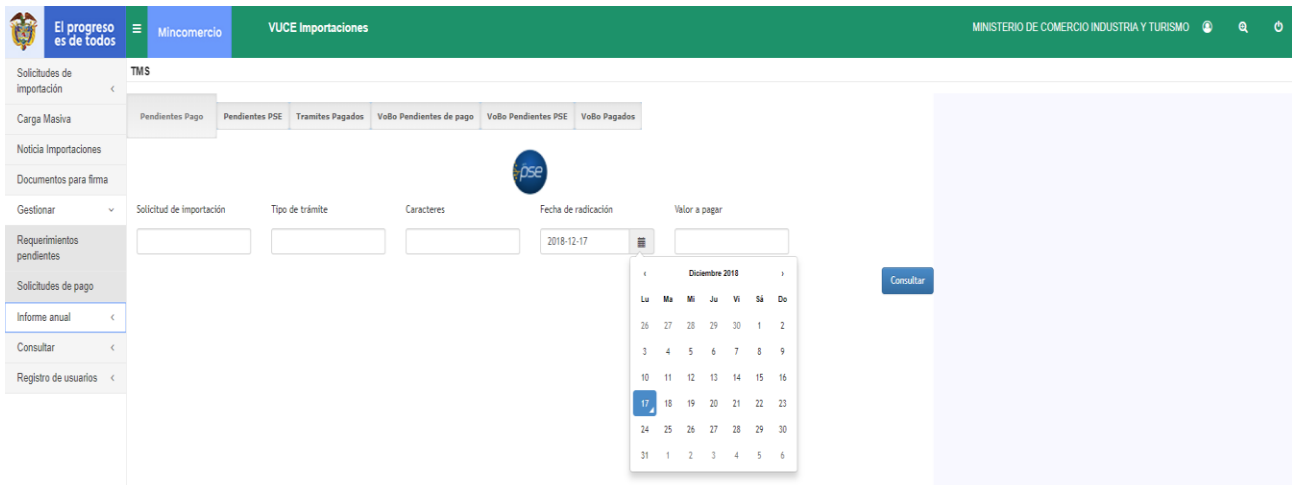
El progreso es de todos

≡ Mincomercio

VUCE Importaciones

MINISTERIO DE COMERCIO INDUSTRIA Y TURISMO

Solicitudes de importación
Carga Masiva
Noticia Importaciones
Documentos para firma
Gestionar
Requerimientos pendientes
Solicitudes de pago
Informe anual
Consultar
Registro de usuarios

TMS

Pendientes Pago | Pendientes PSE | Tramites Pagados | VoBo Pendientes de pago | VoBo Pendientes PSE | VoBo Pagados

pse

Solicitud de importación
Tipo de trámite
Caracteres
Fecha de radicación
2018-12-17
Valor a pagar

‹ Diciembre 2018 ›

| Lu | Ma | Mi | Ju | Vi | Sá | Do |
|---|---|---|---|---|---|---|
| 26 | 27 | 28 | 29 | 30 | 1 | 2 |
| 3 | 4 | 5 | 6 | 7 | 8 | 9 |
| 10 | 11 | 12 | 13 | 14 | 15 | 16 |
| 17 | 18 | 19 | 20 | 21 | 22 | 23 |
| 24 | 25 | 26 | 27 | 28 | 29 | 30 |
| 31 | 1 | 2 | 3 | 4 | 5 | 6 |

Consultar